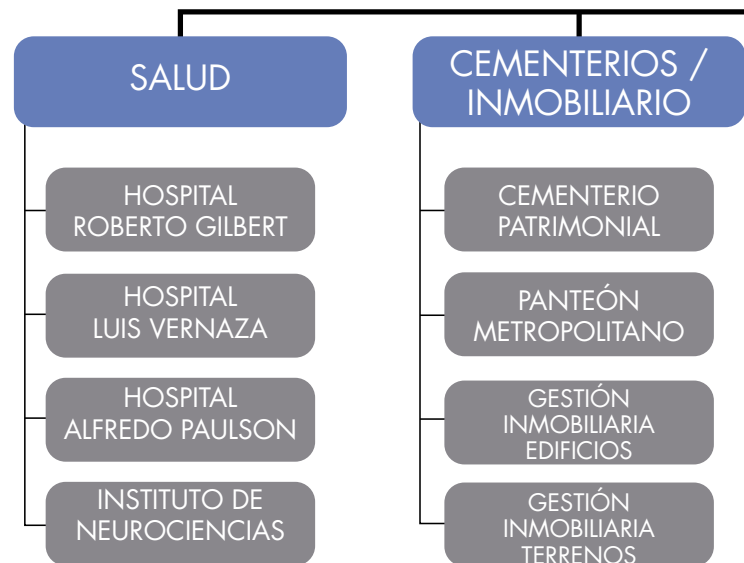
SALUD

HOSPITAL ROBERTO GILBERT

HOSPITAL LUIS VERNAZA

HOSPITAL ALFREDO PAULSON

INSTITUTO DE NEUROCIENCIAS

CEMENTERIOS / INMOBILIARIO

CEMENTERIO PATRIMONIAL

PANTEÓN METROPOLITANO

GESTIÓN INMOBILIARIA EDIFICIOS

GESTIÓN INMOBILIARIA TERRENOS